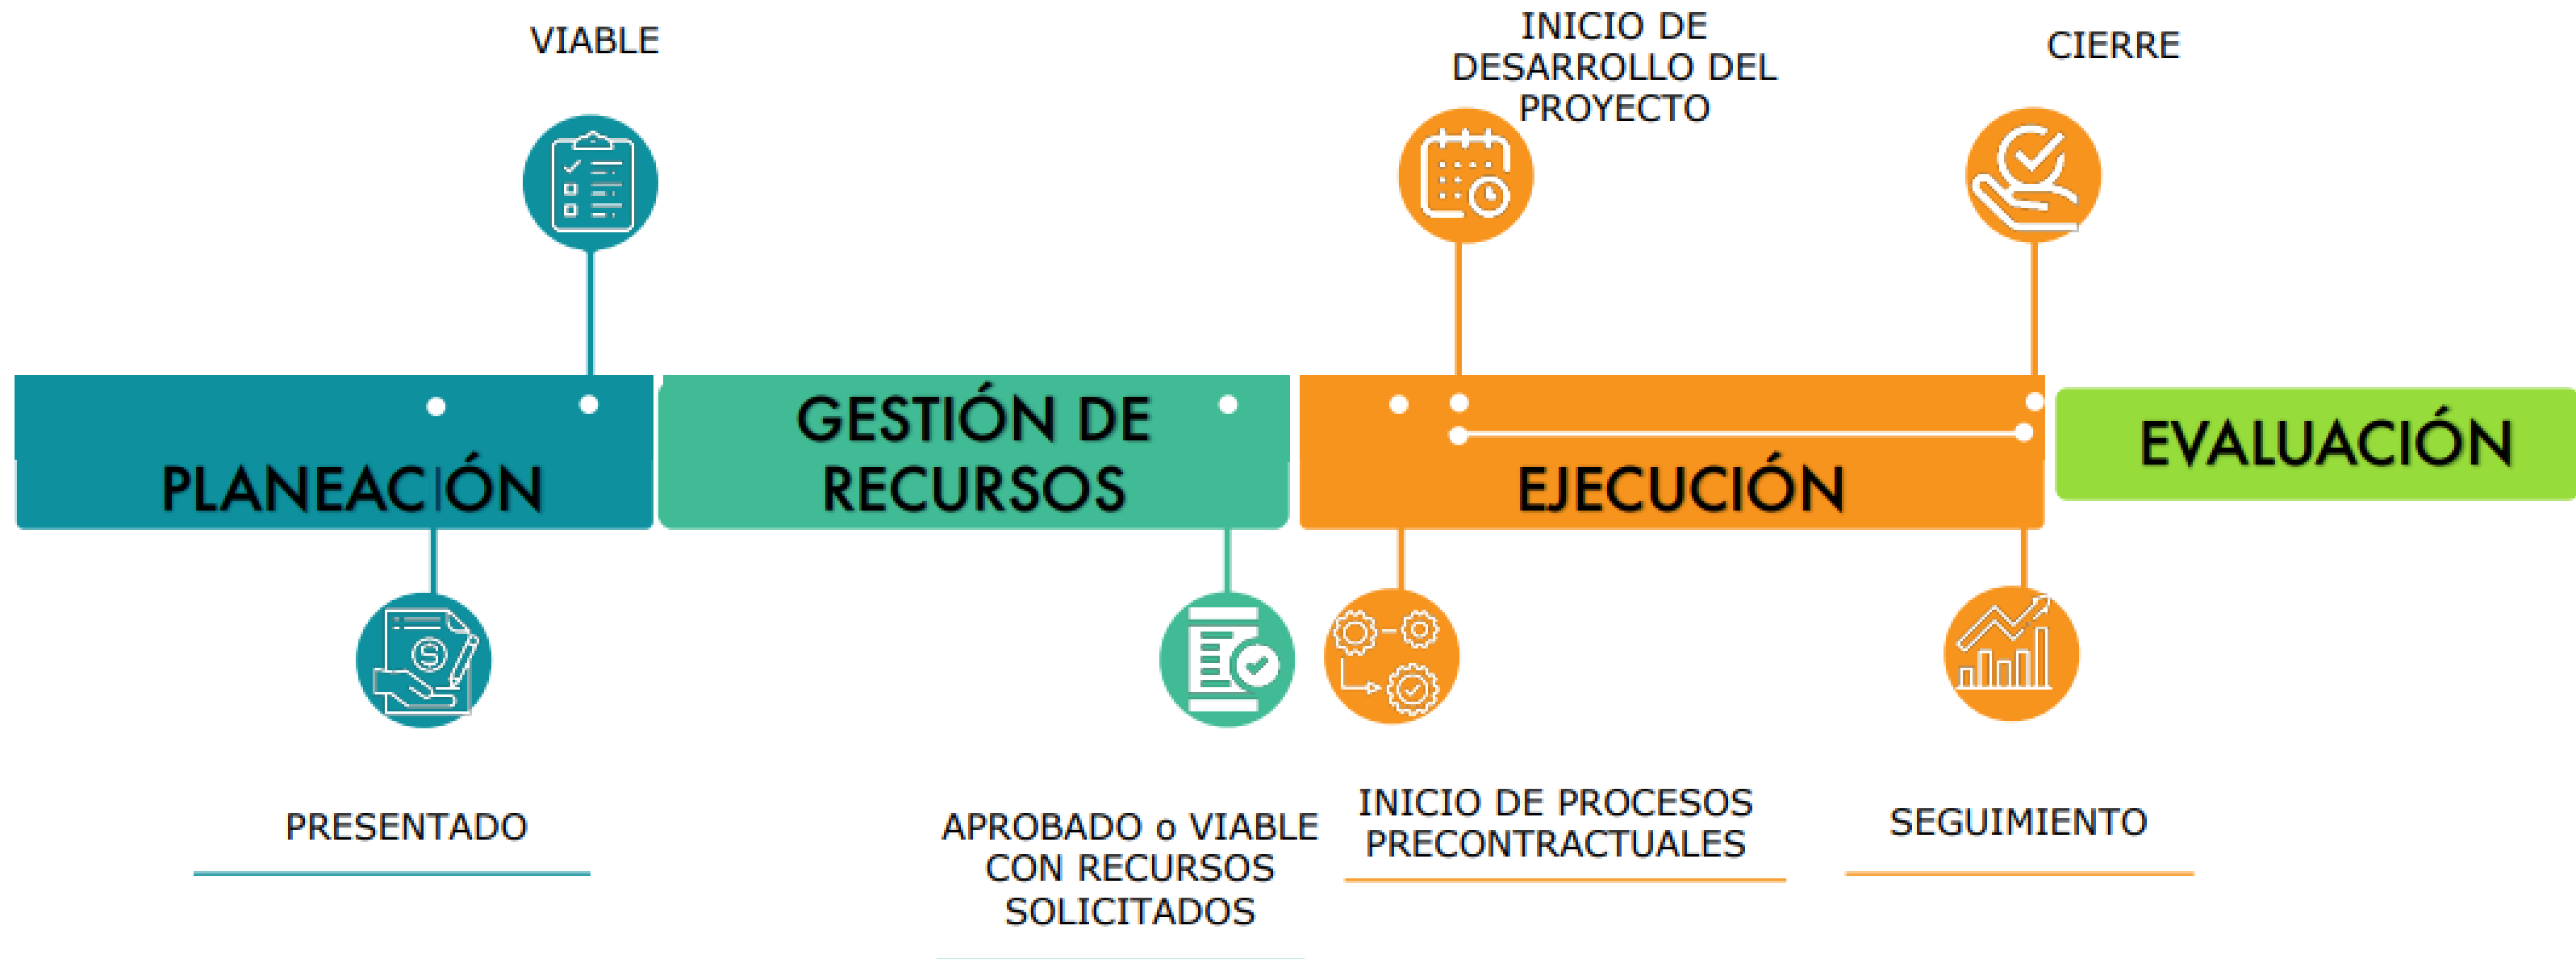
VIABLE

INICIO DE DESARROLLO DEL PROYECTO

CIERRE

PLANEACIÓN

GESTIÓN DE RECURSOS

EJECUCIÓN

EVALUACIÓN

PRESENTADO

APROBADO o VIABLE CON RECURSOS SOLICITADOS

INICIO DE PROCESOS PRECONTRACTUALES

SEGUIMIENTO